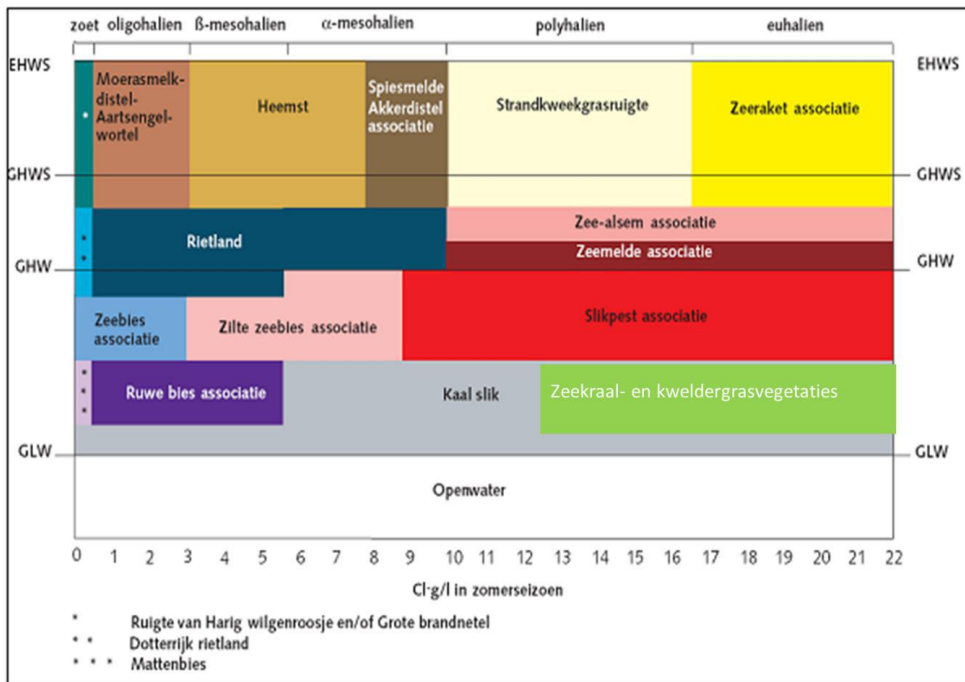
zoet oligohalien ß-mesohalien α-mesohalien polyhalien euhalien

EHWS EHWS

Moerasmelkdistel-Aartsengelwortel

Heemst

Spiesmelde Akkerdistel associatie

Strandkweekgrasruigte

Zeeraket associatie

GHWS GHWS

Zee-alsem associatie

Rietland

Zeemelde associatie

GHW GHW

Zeebies associatie

Zilte zeebies associatie

Slikpest associatie

Ruwe bies associatie

Kaal slik

Zeekraal- en kweldergrasvegetaties

GLW GLW

Openwater

0 1 2 3 4 5 6 7 8 9 10 11 12 13 14 15 16 17 18 19 20 21 22

Cl-g/l in zomerseizoen

* Ruigte van Harig wilgenroosje en/of Grote brandnetel
* * Dotterrijk rietland
* * * Mattenbies